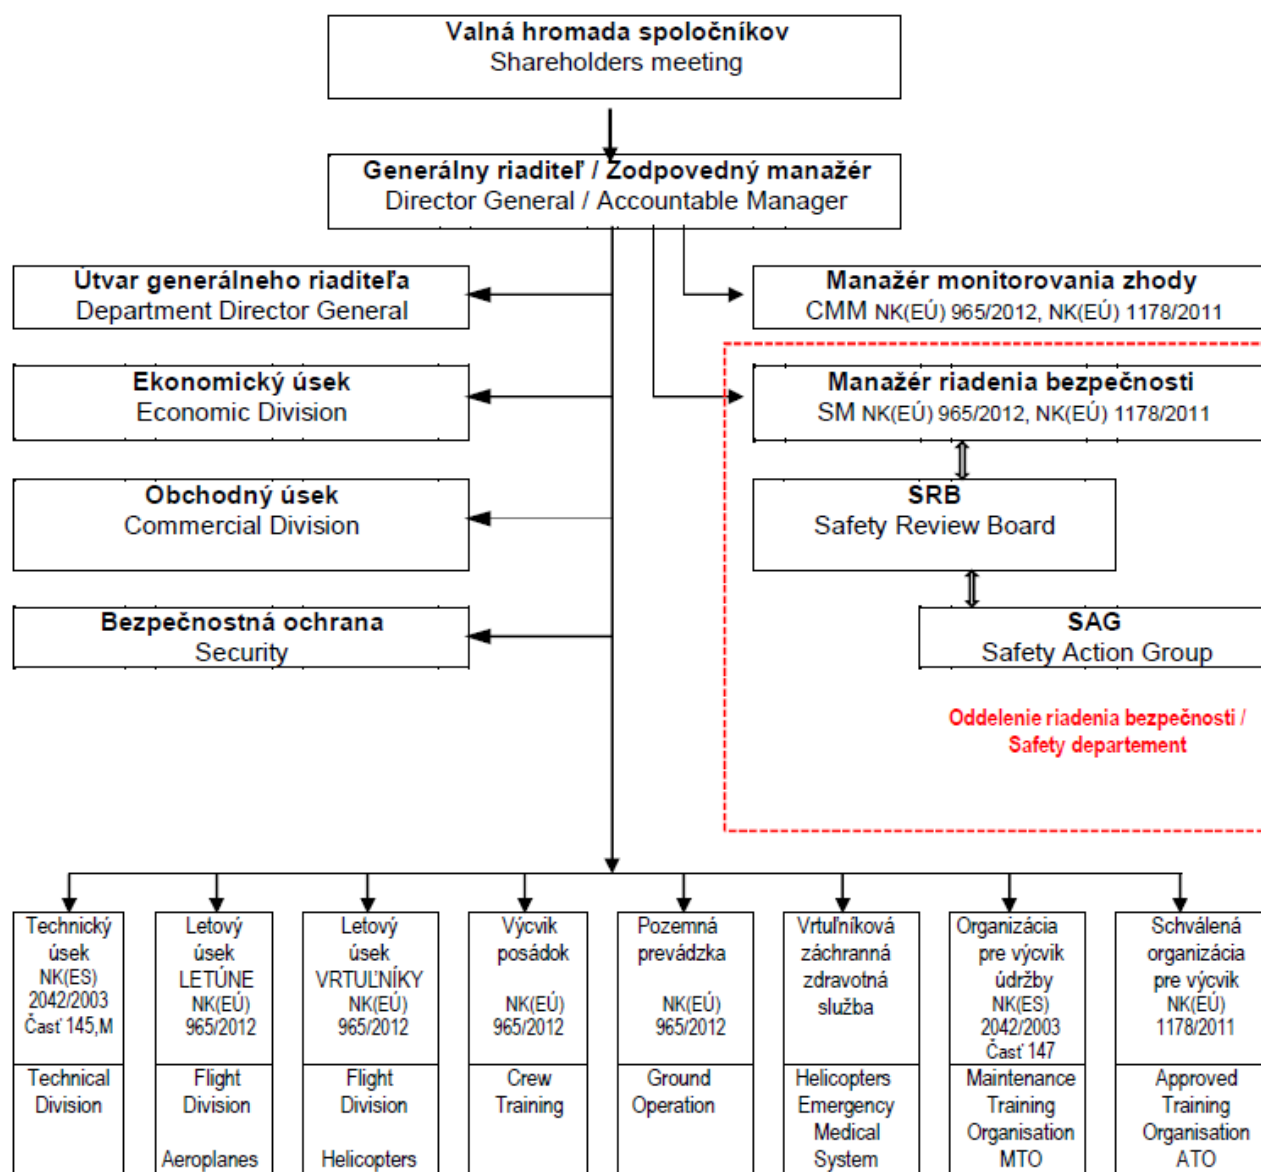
Valná hromada spoločníkov
Shareholders meeting

Generálny riaditeľ / Zodpovedný manažér
Director General / Accountable Manager

Útvar generálneho riaditeľa
Department Director General

Manažér monitorovania zhody
CMM NK(EÚ) 965/2012, NK(EÚ) 1178/2011

Ekonomický úsek
Economic Division

Manažér riadenia bezpečnosti
SM NK(EÚ) 965/2012, NK(EÚ) 1178/2011

Obchodný úsek
Commercial Division

SRB
Safety Review Board

Bezpečnostná ochrana
Security

SAG
Safety Action Group

Oddelenie riadenia bezpečnosti / Safety departement

Technický úsek NK(ES) 2042/2003 Časť 145,M

Technical Division

Letový úsek LETÚNE NK(EÚ) 965/2012

Flight Division Aeroplanes

Letový úsek VRTUĽNÍKY NK(EÚ) 965/2012

Flight Division Helicopters

Výcvik posádok NK(EÚ) 965/2012

Crew Training

Pozemná prevádzka NK(EÚ) 965/2012

Ground Operation

Vrtuľníková záchranná zdravotná služba

Helicopters Emergency Medical System

Organizácia pre výcvik údržby NK(ES) 2042/2003 Časť 147

Maintenance Training Organisation MTO

Schválená organizácia pre výcvik NK(EÚ) 1178/2011

Approved Training Organisation ATO